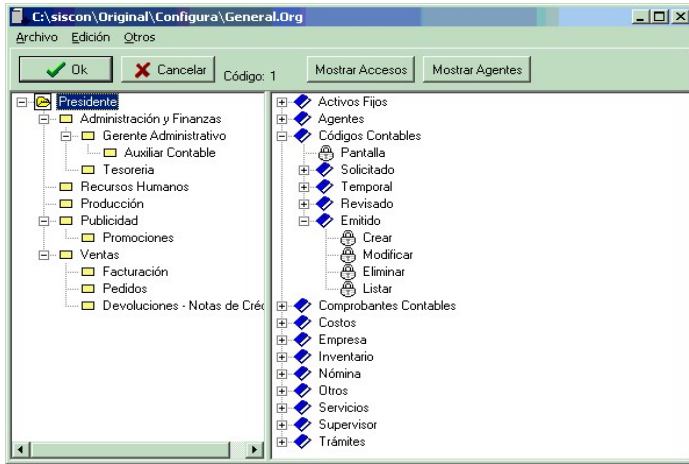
C:\siscon\Original\Configura\General.Org

Archivo Edición Otros

Ok
Cancelar
Código: 1
Mostrar Accesos
Mostrar Agentes

Presidente
Administración y Finanzas
Gerente Administrativo
Auxiliar Contable
Tesoreria
Recursos Humanos
Producción
Publicidad
Promociones
Ventas
Facturación
Pedidos
Devoluciones - Notas de Créd

Activos Fijos
Agentes
Códigos Contables
Pantalla
Solicitado
Temporal
Revisado
Emitido
Crear
Modificar
Eliminar
Listar
Comprobantes Contables
Costos
Empresa
Inventario
Nómina
Otros
Servicios
Supervisor
Trámites